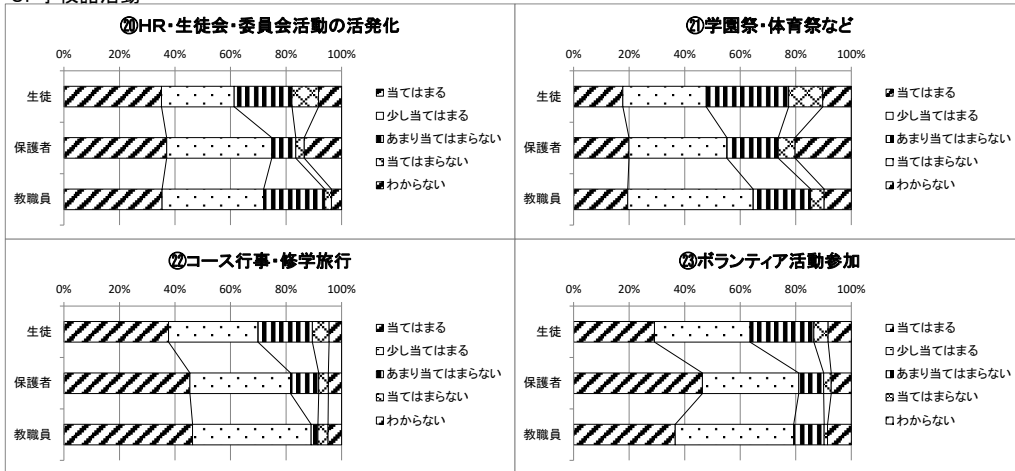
⑳HR・生徒会・委員会活動の活発化

0% 20% 40% 60% 80% 100%

生徒
保護者
教職員

当てはまる
少し当てはまる
あまり当てはまらない
当てはまらない
わからない

㉑学園祭・体育祭など

0% 20% 40% 60% 80% 100%

生徒
保護者
教職員

当てはまる
少し当てはまる
あまり当てはまらない
当てはまらない
わからない

㉒コース行事・修学旅行

0% 20% 40% 60% 80% 100%

生徒
保護者
教職員

当てはまる
少し当てはまる
あまり当てはまらない
当てはまらない
わからない

㉓ボランティア活動参加

0% 20% 40% 60% 80% 100%

生徒
保護者
教職員

当てはまる
少し当てはまる
あまり当てはまらない
当てはまらない
わからない